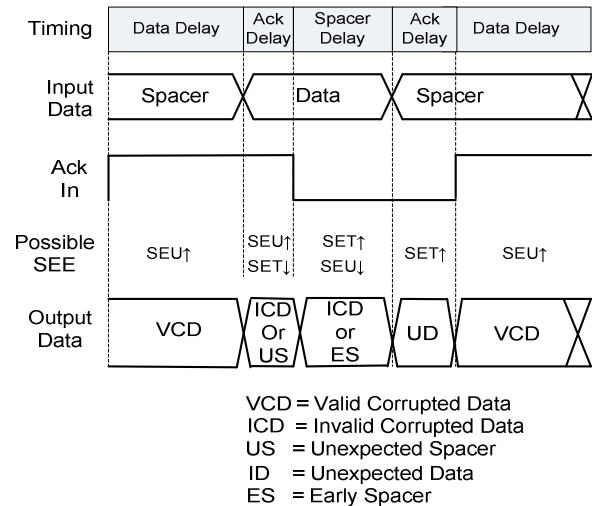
Timing | Data Delay | Ack Delay | Spacer Delay | Ack Delay | Data Delay

Input Data | Spacer | Data | Spacer

Ack In

Possible SEE | SEU↑ | SEU↑ SET↓ | SET↑ SEU↓ | SET↑ | SEU↑

Output Data | VCD | ICD Or US | ICD or ES | UD | VCD

VCD = Valid Corrupted Data
ICD = Invalid Corrupted Data
US = Unexpected Spacer
ID = Unexpected Data
ES = Early Spacer